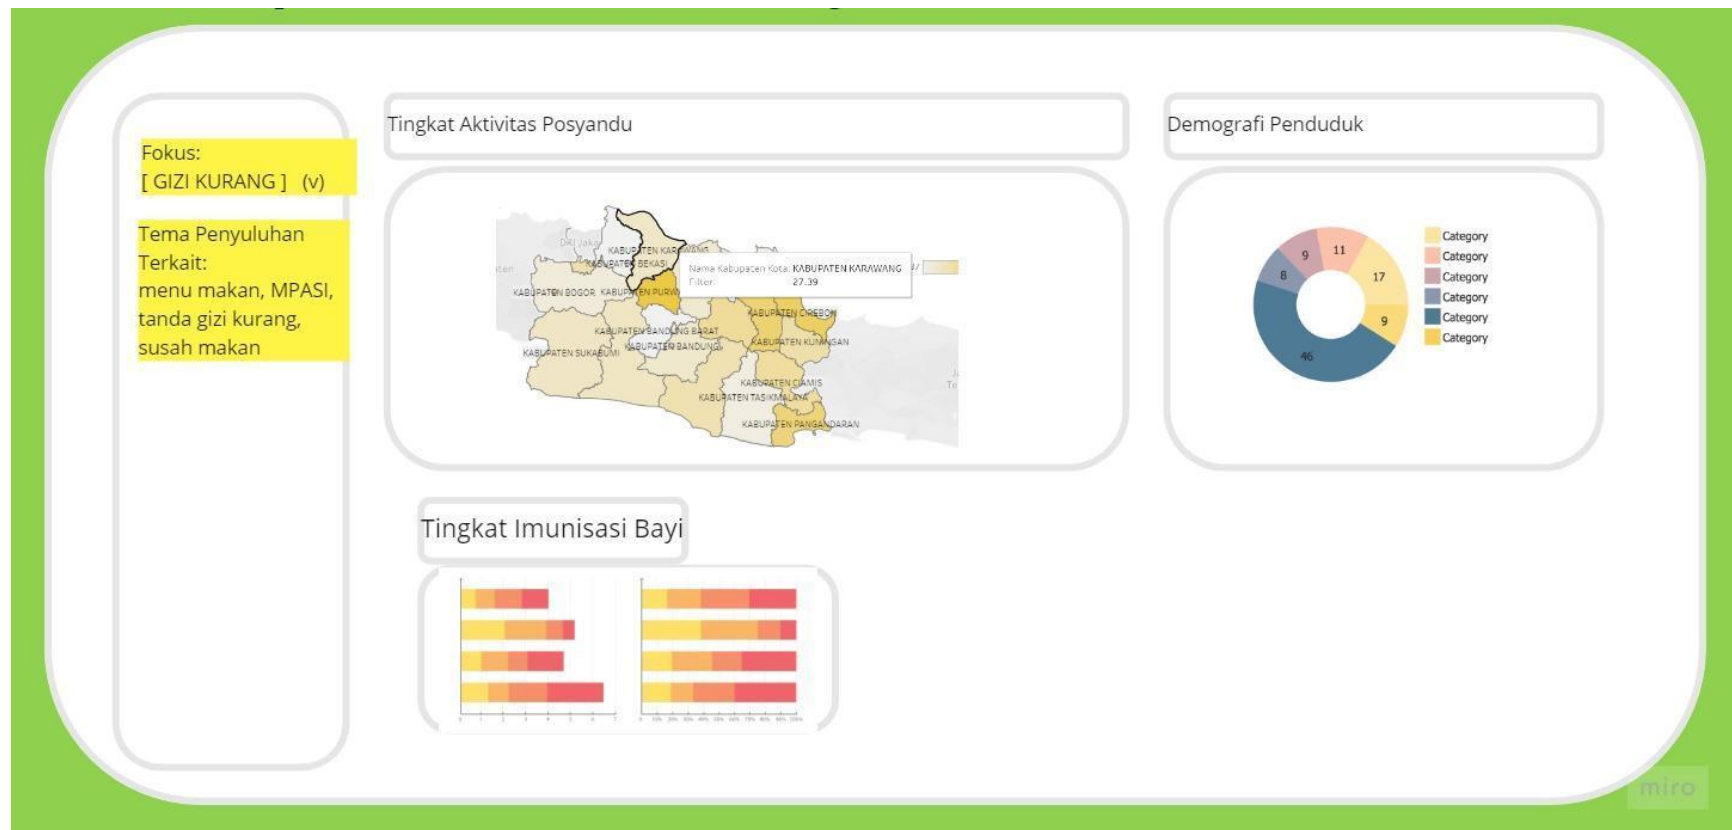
Fokus:
[ GIZI KURANG ] (v)

Tema Penyuluhan Terkait:
menu makan, MPASI, tanda gizi kurang, susah makan

Tingkat Aktivitas Posyandu

DKI Jakarta
KABUPATEN KARAWANG
KABUPATEN BEKASI
KABUPATEN BOGOR
KABUPATEN PURWAKARTA
Nama Kabupaten Kota: KABUPATEN KARAWANG
Filter: 27.39
KABUPATEN CIREBON
KABUPATEN BANDUNG BARAT
KABUPATEN BANDUNG
KABUPATEN KUNINGAN
KABUPATEN SUKABUMI
KABUPATEN CIAMIS
KABUPATEN TASIKMALAYA
KABUPATEN PANGANDARAN

Demografi Penduduk

11
9
8
17
9
46
Category
Category
Category
Category
Category
Category

Tingkat Imunisasi Bayi

miro